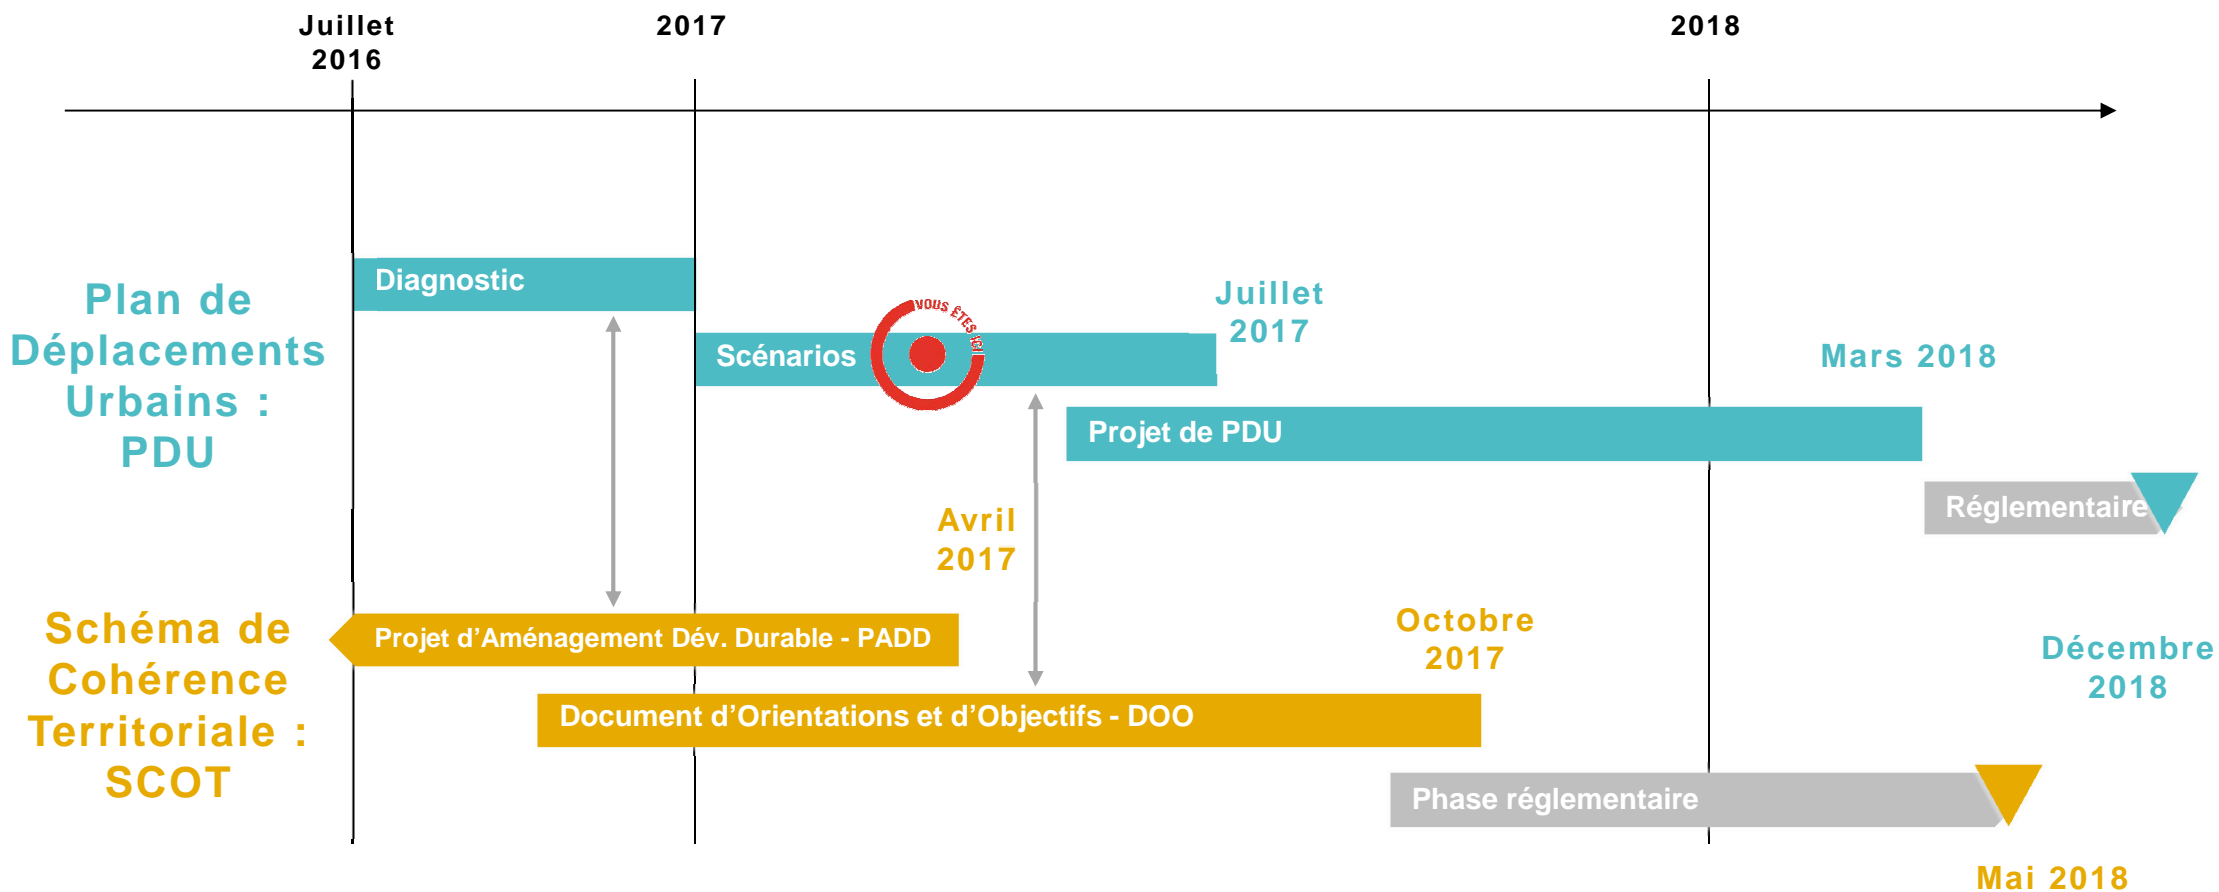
Juillet 2016

2017

2018

Plan de Déplacements Urbains : PDU

Diagnostic

Scénarios

VOUS ÊTES ICI

Juillet 2017

Mars 2018

Projet de PDU

Réglementaire

Avril 2017

Schéma de Cohérence Territoriale : SCOT

Projet d'Aménagement Dév. Durable - PADD

Octobre 2017

Décembre 2018

Document d'Orientations et d'Objectifs - DOO

Phase réglementaire

Mai 2018